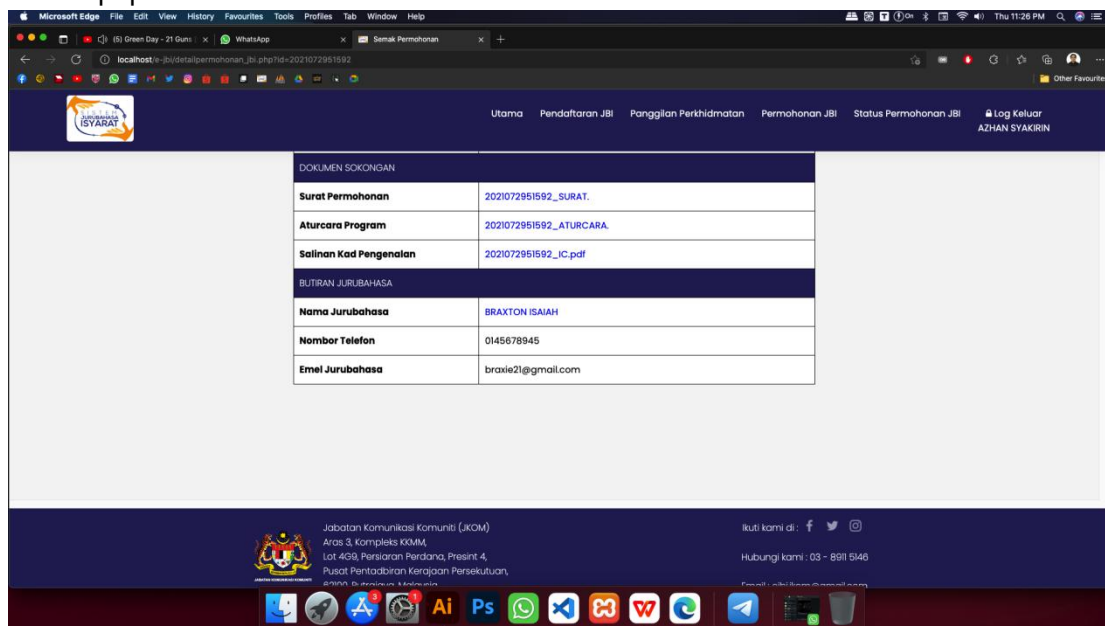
Microsoft Edge File Edit View History Favourites Tools Profiles Tab Window Help

Thu 11:26 PM

(5) Green Day - 21 Guns

WhatsApp

Semak Permohonan

localhost/e-jbi/detailpermohonan_jbi.php?id=2021072951592

Other Favourites

JURUBAHASA ISYARAT

Utama Pendaftaran JBI Panggilan Perkhidmatan Permohonan JBI Status Permohonan JBI Log Keluar AZHAN SYAKIRIN

| DOKUMEN SOKONGAN | |
|---|---|
| Surat Permohonan | 2021072951592_SURAT. |
| Aturcara Program | 2021072951592_ATURCARA. |
| Salinan Kad Pengenalan | 2021072951592_IC.pdf |
| BUTIRAN JURUBAHASA | |
| Nama Jurubahasa | BRAXTON ISAIAH |
| Nombor Telefon | 0145678945 |
| Emel Jurubahasa | braxie21@gmail.com |

Jabatan Komunikasi Komuniti (JKOM)
Aras 3, Kompleks KKMM,
Lot 4G9, Persiaran Perdana, Presint 4,
Pusat Pentadbiran Kerajaan Persekutuan,
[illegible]

Ikuti kami di :

Hubungi kami : 03 - 8911 5146

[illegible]

Ai Ps